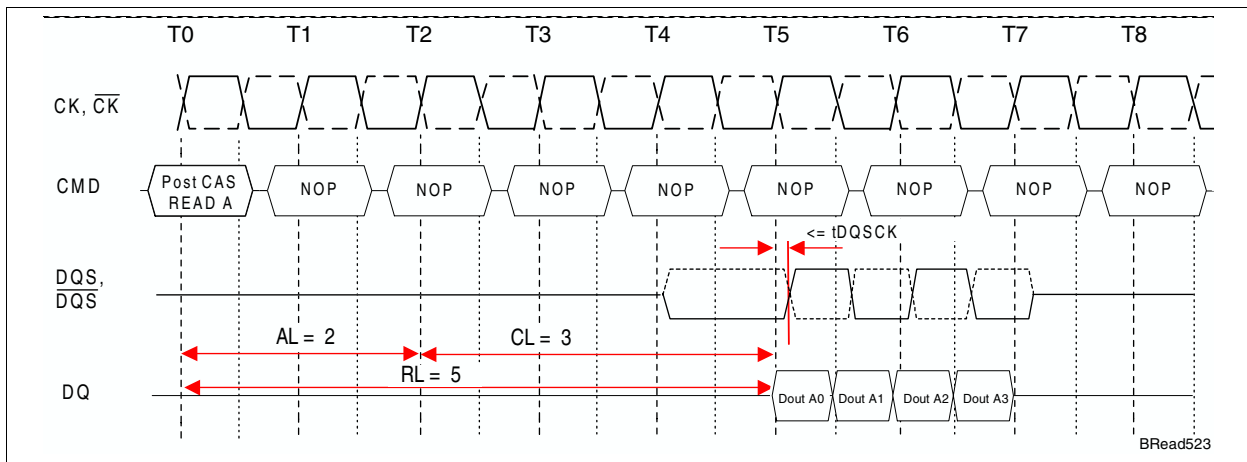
T0 T1 T2 T3 T4 T5 T6 T7 T8

CK, $\overline{CK}$

CMD

Post CAS READ A

NOP NOP NOP NOP NOP NOP NOP NOP

<= tDQSCK

DQS, $\overline{DQS}$

AL = 2

CL = 3

RL = 5

DQ

Dout A0 Dout A1 Dout A2 Dout A3

BRead523